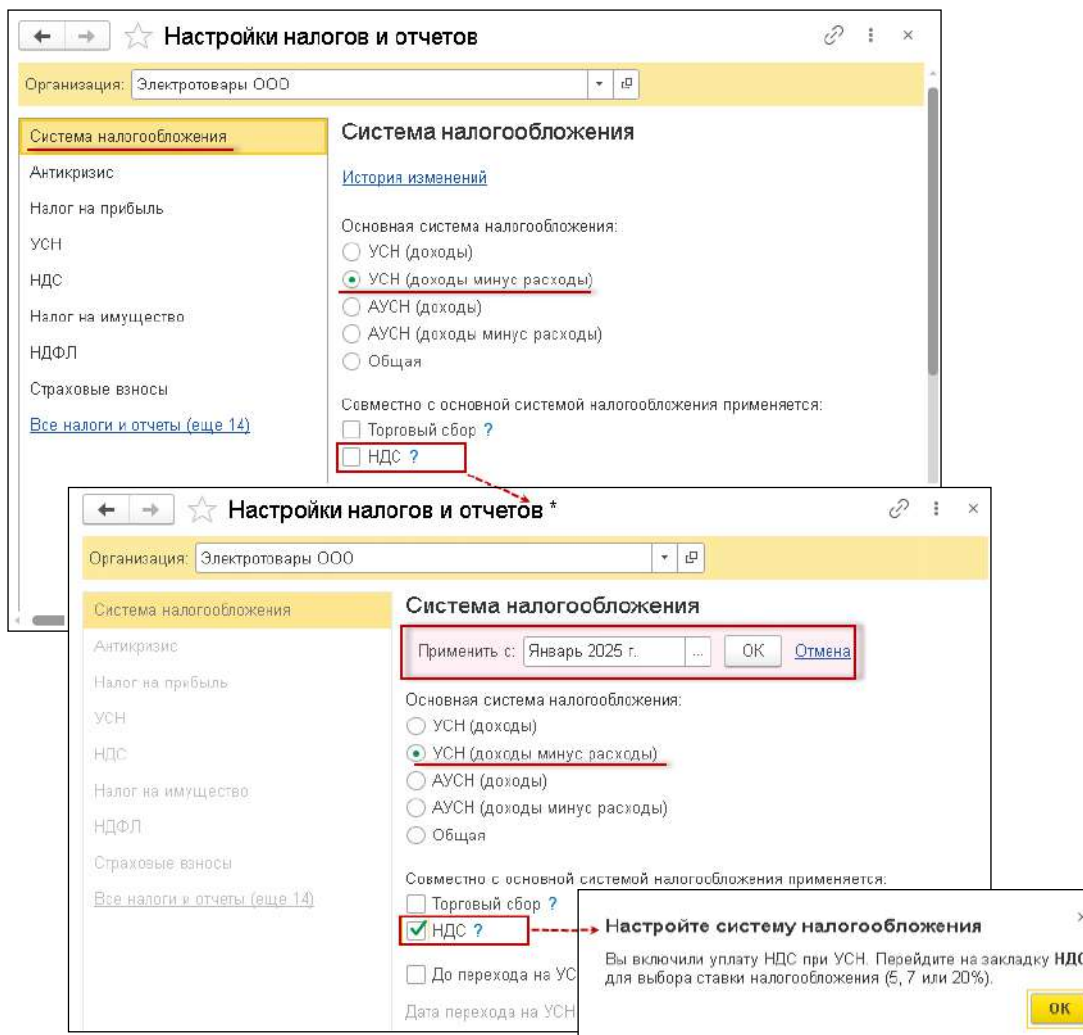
Настройки налогов и отчетов

Организация: Электротовары ООО

Система налогообложения
Антикризис
Налог на прибыль
УСН
НДС
Налог на имущество
НДФЛ
Страховые взносы
Все налоги и отчеты (еще 14)

Система налогообложения

История изменений

Основная система налогообложения:
УСН (доходы)
УСН (доходы минус расходы)
АУСН (доходы)
АУСН (доходы минус расходы)
Общая

Совместно с основной системой налогообложения применяется:
Торговый сбор ?
НДС ?

Настройки налогов и отчетов *

Организация: Электротовары ООО

Система налогообложения
Антикризис
Налог на прибыль
УСН
НДС
Налог на имущество
НДФЛ
Страховые взносы
Все налоги и отчеты (еще 14)

Система налогообложения

Применить с: Январь 2025 г. ... ОК Отмена

Основная система налогообложения:
УСН (доходы)
УСН (доходы минус расходы)
АУСН (доходы)
АУСН (доходы минус расходы)
Общая

Совместно с основной системой налогообложения применяется:
Торговый сбор ?
НДС ?
До перехода на УС
Дата перехода на УСН

Настройте систему налогообложения

Вы включили уплату НДС при УСН. Перейдите на закладку НДС для выбора ставки налогообложения (5, 7 или 20%).

OK